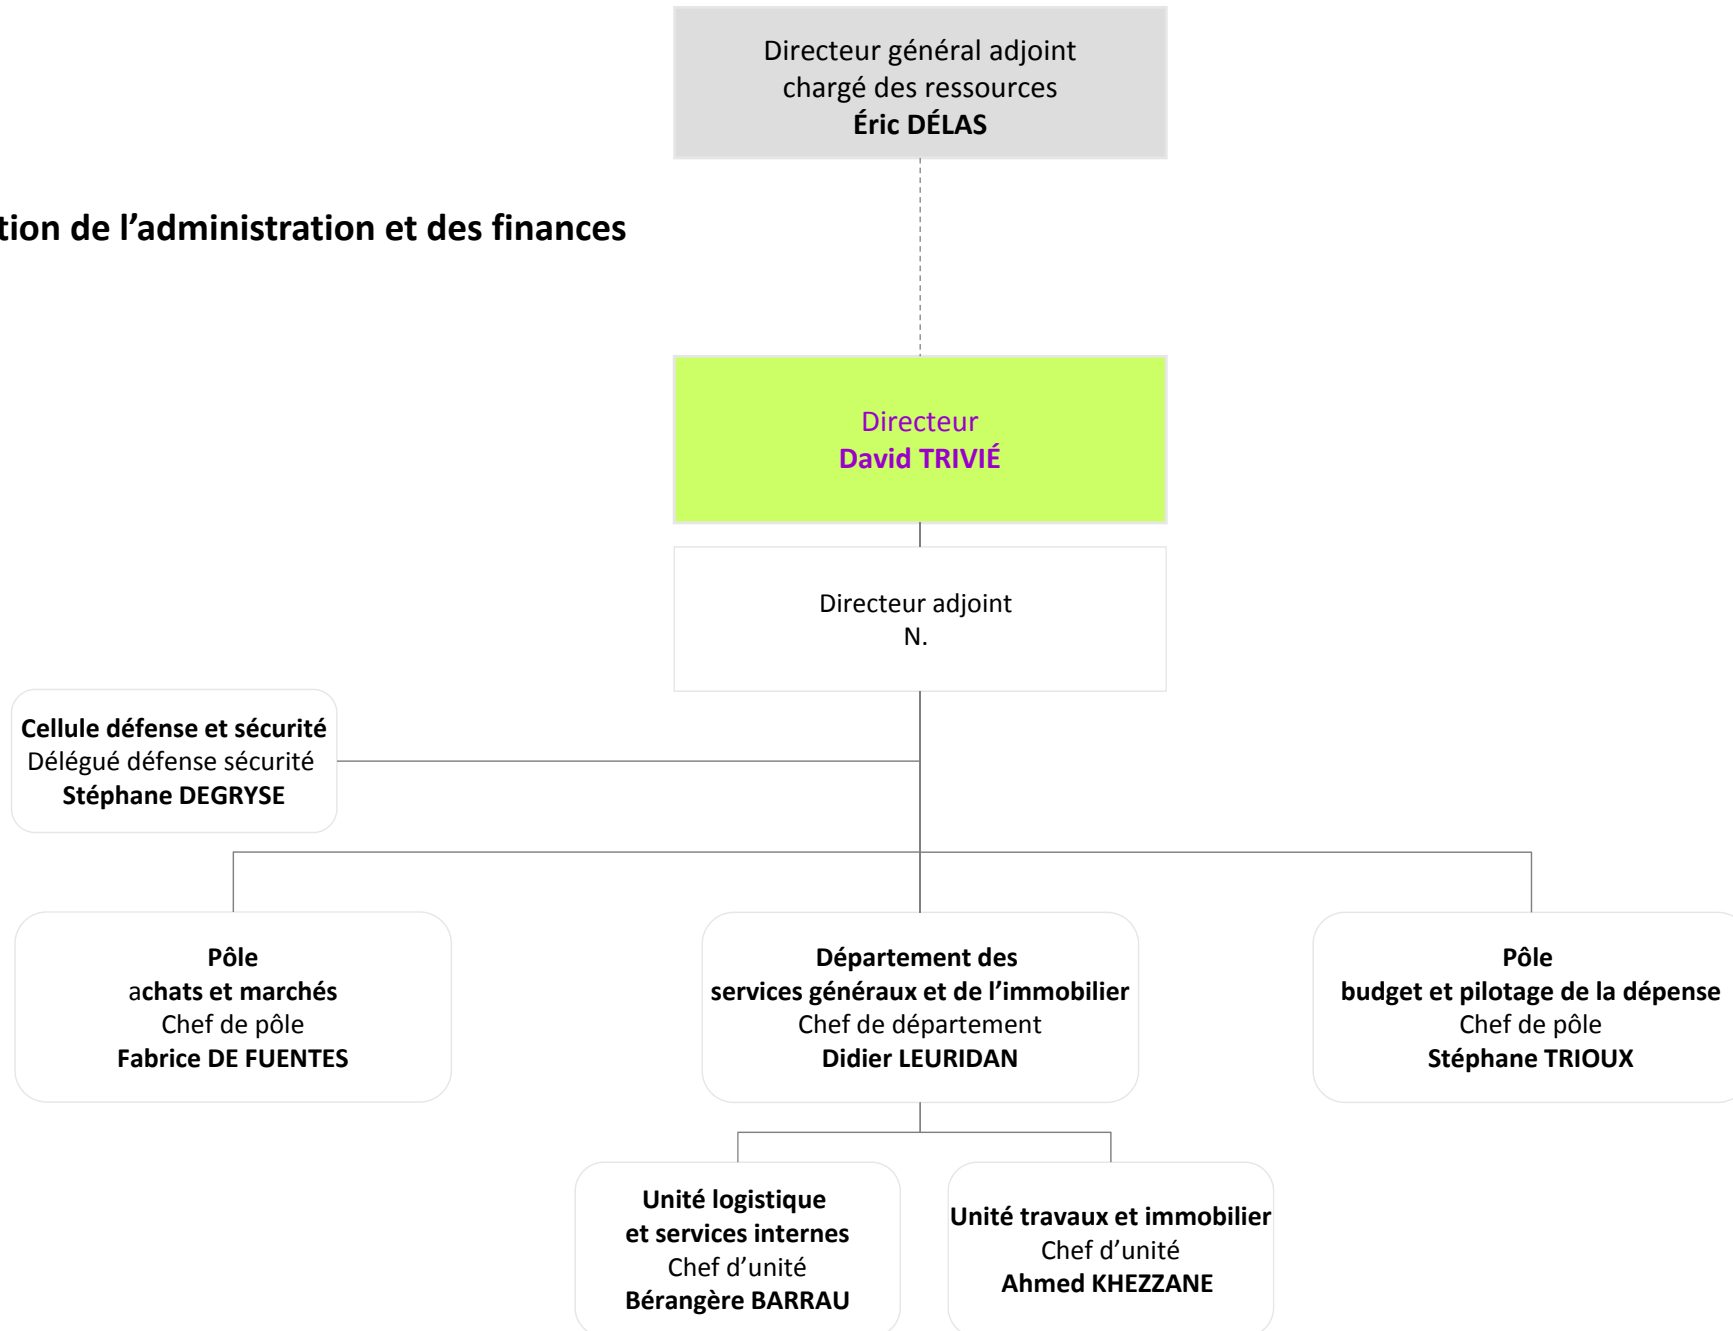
Directeur général adjoint chargé des ressources
**Éric DÉLAS**

tion de l'administration et des finances

Directeur
**David TRIVIÉ**

Directeur adjoint
N.

**Cellule défense et sécurité**
Délégué défense sécurité
**Stéphane DEGRYSE**

**Pôle achats et marchés**
Chef de pôle
**Fabrice DE FUENTES**

**Département des services généraux et de l'immobilier**
Chef de département
**Didier LEURIDAN**

**Pôle budget et pilotage de la dépense**
Chef de pôle
**Stéphane TRIOUX**

**Unité logistique et services internes**
Chef d'unité
**Bérangère BARRAU**

**Unité travaux et immobilier**
Chef d'unité
**Ahmed KHEZZANE**